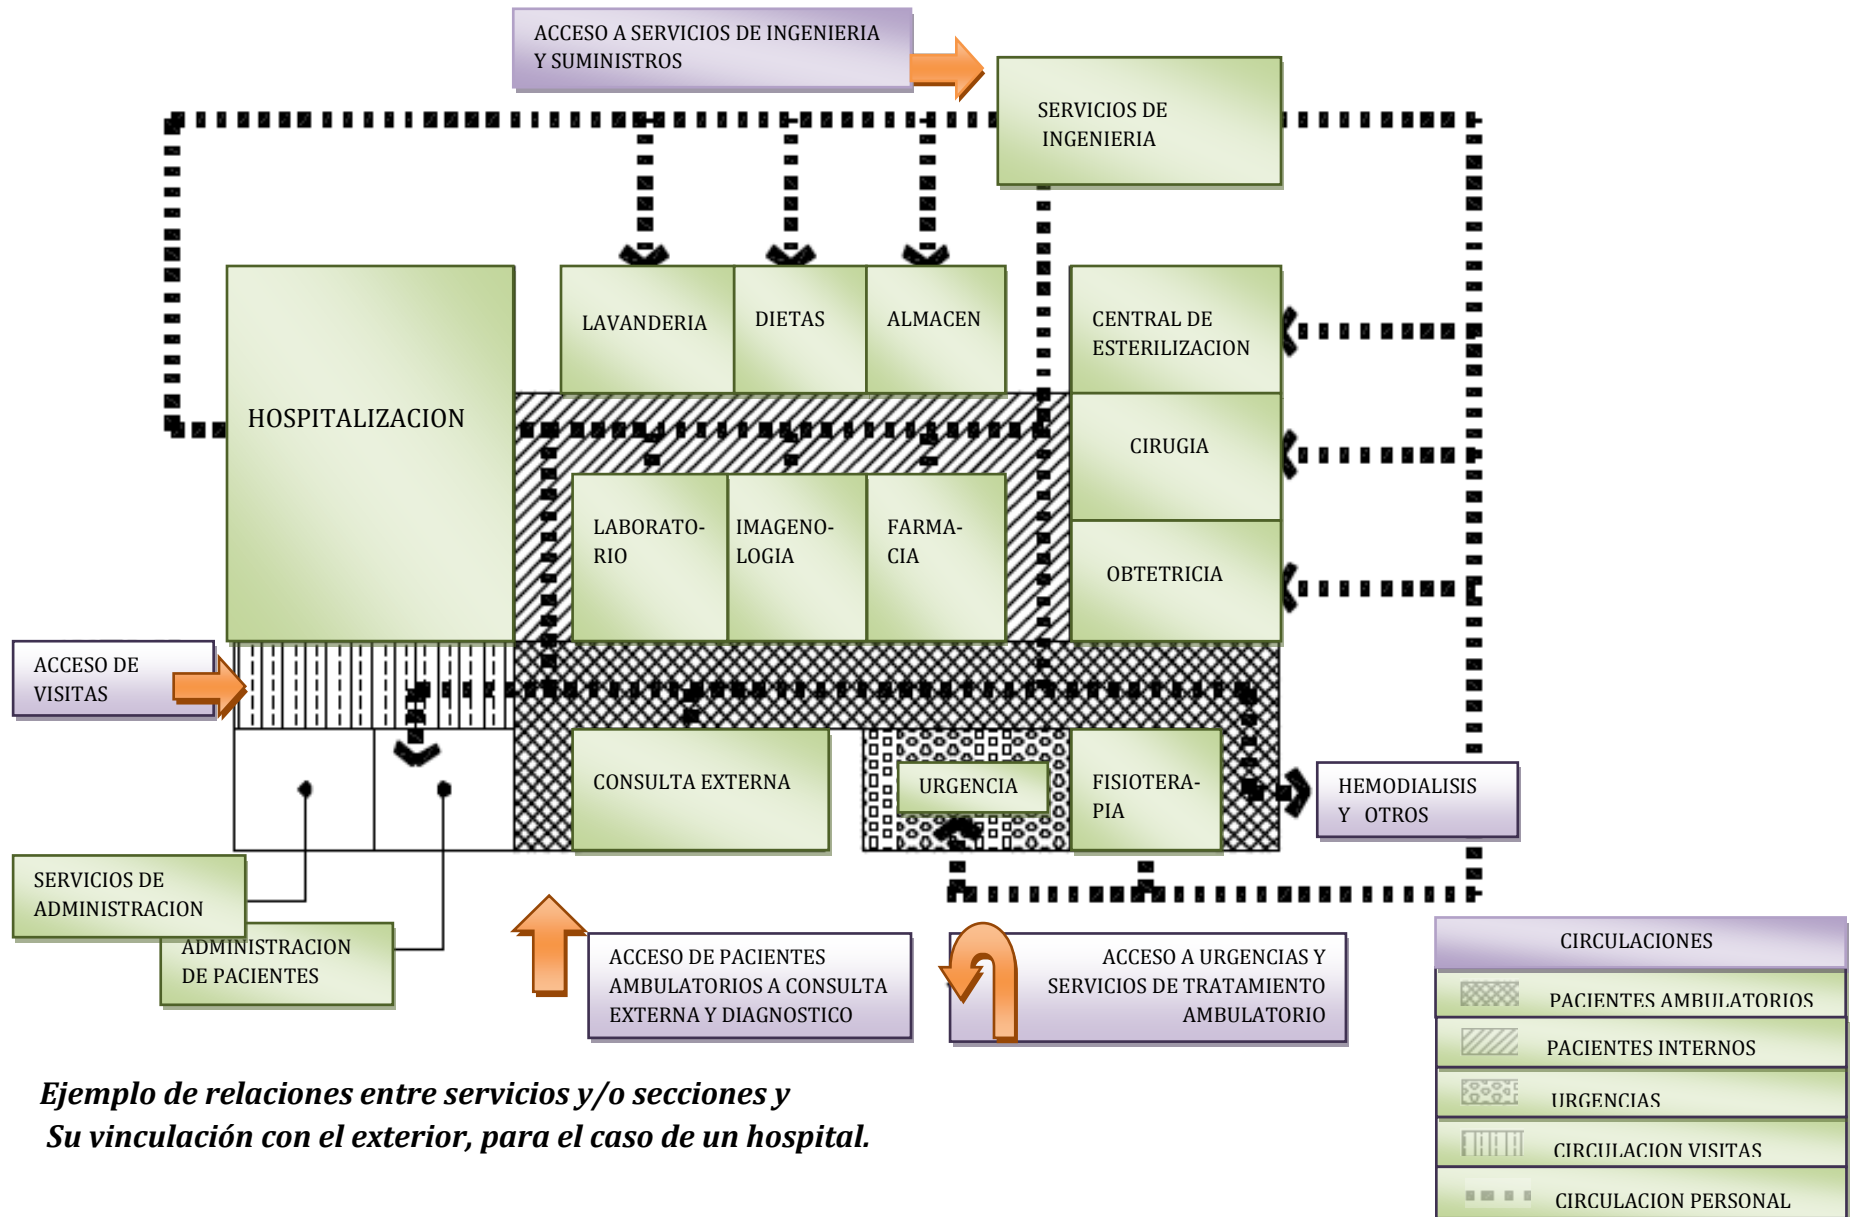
ACCESO A SERVICIOS DE INGENIERIA Y SUMINISTROS

SERVICIOS DE INGENIERIA

HOSPITALIZACION

LAVANDERIA

DIETAS

ALMACEN

CENTRAL DE ESTERILIZACION

CIRUGIA

LABORATO-RIO

IMAGENO-LOGIA

FARMA-CIA

OBTETRICIA

ACCESO DE VISITAS

CONSULTA EXTERNA

URGENCIA

FISIOTERA-PIA

HEMODIALISIS Y OTROS

SERVICIOS DE ADMINISTRACION

ADMINISTRACION DE PACIENTES

ACCESO DE PACIENTES AMBULATORIOS A CONSULTA EXTERNA Y DIAGNOSTICO

ACCESO A URGENCIAS Y SERVICIOS DE TRATAMIENTO AMBULATORIO

CIRCULACIONES

PACIENTES AMBULATORIOS

PACIENTES INTERNOS

URGENCIAS

CIRCULACION VISITAS

CIRCULACION PERSONAL

*Ejemplo de relaciones entre servicios y/o secciones y Su vinculación con el exterior, para el caso de un hospital.*